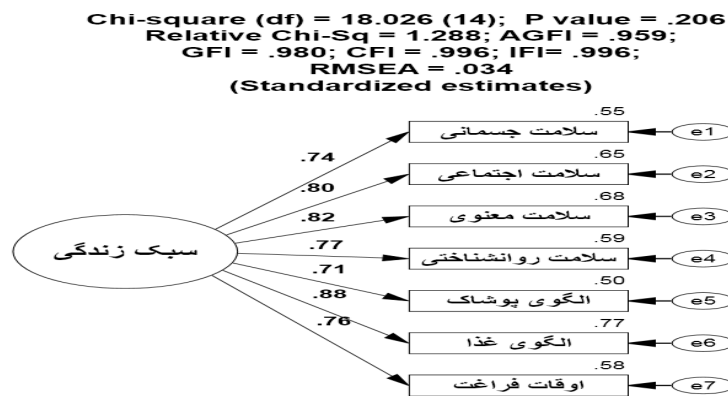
Chi-square (df) = 18.026 (14); P value = .206
Relative Chi-Sq = 1.288; AGFI = .959;
GFI = .980; CFI = .996; IFI= .996;
RMSEA = .034
(Standardized estimates)

سبک زندگی

.74
.80
.82
.77
.71
.88
.76

.55
سلامت جسمانی
e1

.65
سلامت اجتماعی
e2

.68
سلامت معنوی
e3

.59
سلامت روانشناختی
e4

.50
الگوی پوشاک
e5

.77
الگوی غذا
e6

.58
اوقات فراغت
e7